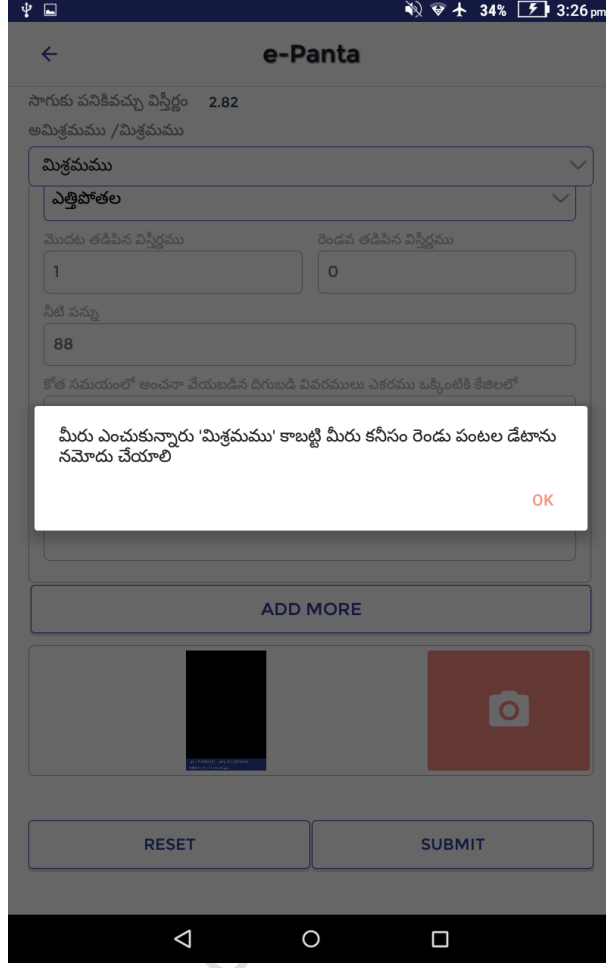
34% 3:26 pm

e-Panta

సాగుకు పనికివచ్చు విస్తీర్ణం 2.82

అమిశ్రమము /మిశ్రమము

మిశ్రమము

ఎత్తిపోతల

మొదట తడిపిన విస్తీర్ణము

1

రెండవ తడిపిన విస్తీర్ణము

0

సిటి పన్ను

88

కోత సమయంలో అంచనా వేయబడిన దిగుబడి వివరములు ఎకరము ఒక్కింటికి కేజిలలో

మీరు ఎంచుకున్నారు 'మిశ్రమము' కాబట్టి మీరు కనీసం రెండు పంటల డేటాను నమోదు చేయాలి

OK

ADD MORE

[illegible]

RESET

SUBMIT